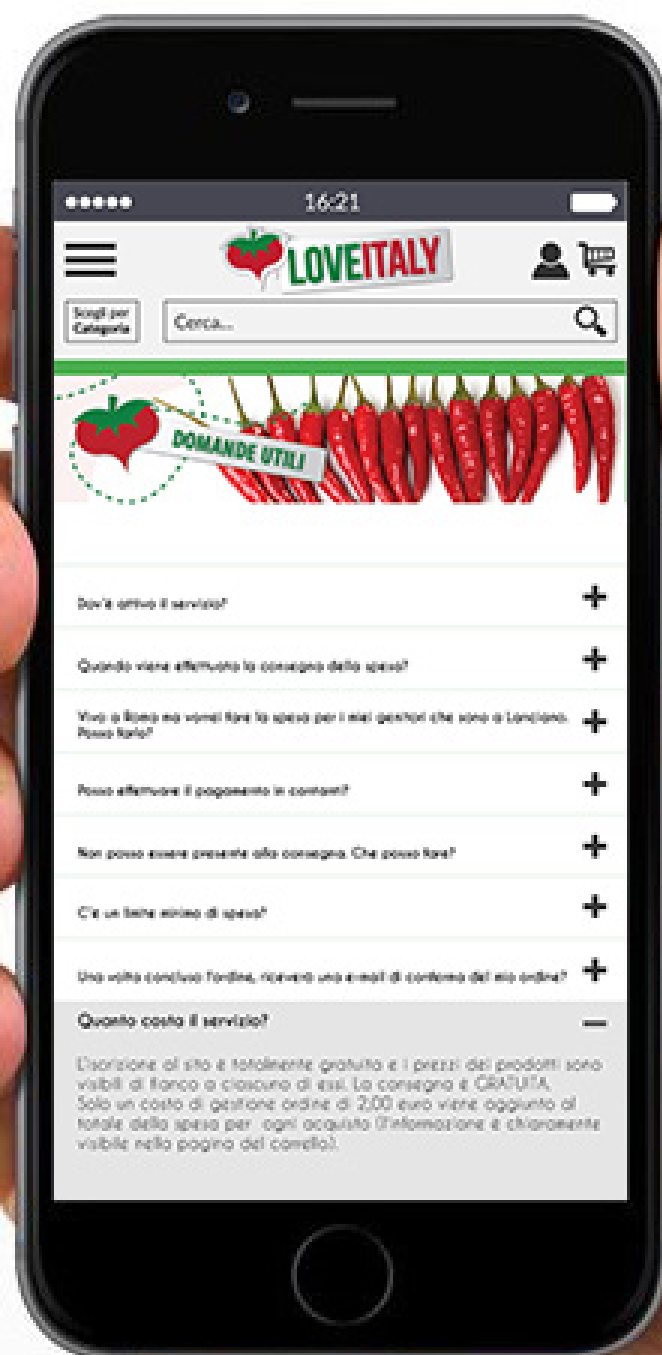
●●●●● 16:21

LOVEITALY

Scegli per Categoria

Cerca...

DOMANDE UTILI

Dov'è attivo il servizio? +

Quando viene effettuata la consegna della spesa? +

Vivo a Roma ma vorrei fare la spesa per i miei genitori che sono a Lanciano. Posso farlo? +

Posso effettuare il pagamento in contanti? +

Non posso essere presente alla consegna. Che posso fare? +

C'è un limite minimo di spesa? +

Una volta concluso l'ordine, riceverò una e-mail di conferma del mio ordine? +

Quanto costa il servizio? —

L'iscrizione al sito è totalmente gratuita e i prezzi dei prodotti sono visibili al fianco a ciascuno di essi. La consegna è GRATUITA. Solo un costo di gestione ordine di 2,00 euro viene aggiunto al totale della spesa per ogni acquisto (l'informazione è chiaramente visibile nella pagina del carrello).